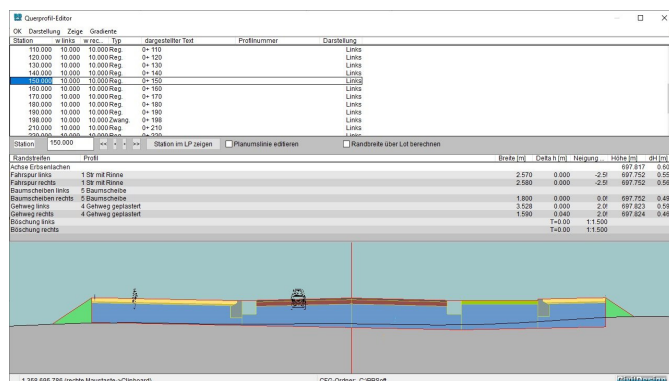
Querprofil-Editor

OK Darstellung Zeige Gradiente

| Station | w links | w rec... | Typ | dargestellter Text | Profilnummer | Darstellung |
|---|---|---|---|---|---|---|
| 110.000 | 10.000 | 10.000 | Reg. | 0+ 110 | | Links |
| 120.000 | 10.000 | 10.000 | Reg. | 0+ 120 | | Links |
| 130.000 | 10.000 | 10.000 | Reg. | 0+ 130 | | Links |
| 140.000 | 10.000 | 10.000 | Reg. | 0+ 140 | | Links |
| 150.000 | 10.000 | 10.000 | Reg. | 0+ 150 | | Links |
| 160.000 | 10.000 | 10.000 | Reg. | 0+ 160 | | Links |
| 170.000 | 10.000 | 10.000 | Reg. | 0+ 170 | | Links |
| 180.000 | 10.000 | 10.000 | Reg. | 0+ 180 | | Links |
| 190.000 | 10.000 | 10.000 | Reg. | 0+ 190 | | Links |
| 198.000 | 10.000 | 10.000 | Zwang. | 0+ 198 | | Links |
| 210.000 | 10.000 | 10.000 | Reg. | 0+ 210 | | Links |
| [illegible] | | | | | | |

Station 150.000 << < > >> Station im LP zeigen Planumslinie editieren Randbreite über Lot berechnen

| Randstreifen | Profil | Breite [m] | Delta h [m] | Neigung ... | Höhe [m] | dH [m] |
|---|---|---|---|---|---|---|
| Achse Erbsenlachen | | | | | 697.817 | 0.60 |
| Fahrspur links | 1 Str mit Rinne | 2.570 | 0.000 | -2.5! | 697.752 | 0.55 |
| Fahrspur rechts | 1 Str mit Rinne | 2.580 | 0.000 | -2.5! | 697.752 | 0.56 |
| Baumscheiben links | 5 Baumscheibe | | | | | |
| Baumscheiben rechts | 5 Baumscheibe | 1.800 | 0.000 | 0.0! | 697.752 | 0.49 |
| Gehweg links | 4 Gehweg geplastert | 3.528 | 0.000 | 2.0! | 697.823 | 0.59 |
| Gehweg rechts | 4 Gehweg geplastert | 1.590 | 0.040 | 2.0! | 697.824 | 0.46 |
| Böschung links | | T=0.00 | 1:1.500 | | | |
| Böschung rechts | | T=0.00 | 1:1.500 | | | |

1.359.896.796 (rechts Hauptachse->Clipboard) CFC-Ordner: C:\IBBSoft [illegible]